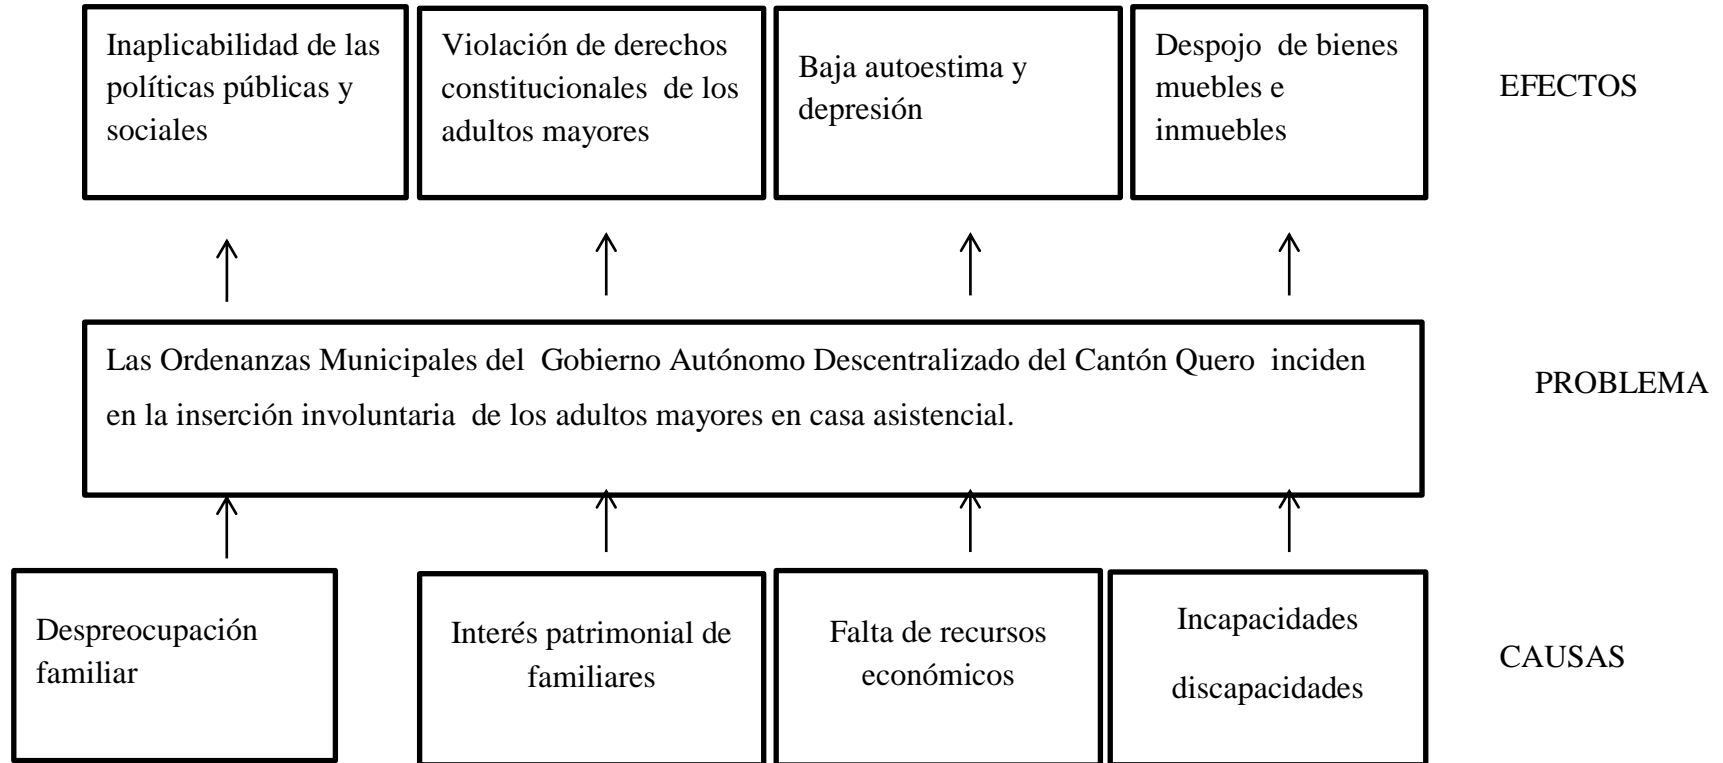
Inaplicabilidad de las políticas públicas y sociales

Violación de derechos constitucionales de los adultos mayores

Baja autoestima y depresión

Despojo de bienes muebles e inmuebles

EFECTOS

Las Ordenanzas Municipales del Gobierno Autónomo Descentralizado del Cantón Quero inciden en la inserción involuntaria de los adultos mayores en casa asistencial.

PROBLEMA

Despreocupación familiar

Interés patrimonial de familiares

Falta de recursos económicos

Incapacidades discapacidades

CAUSAS